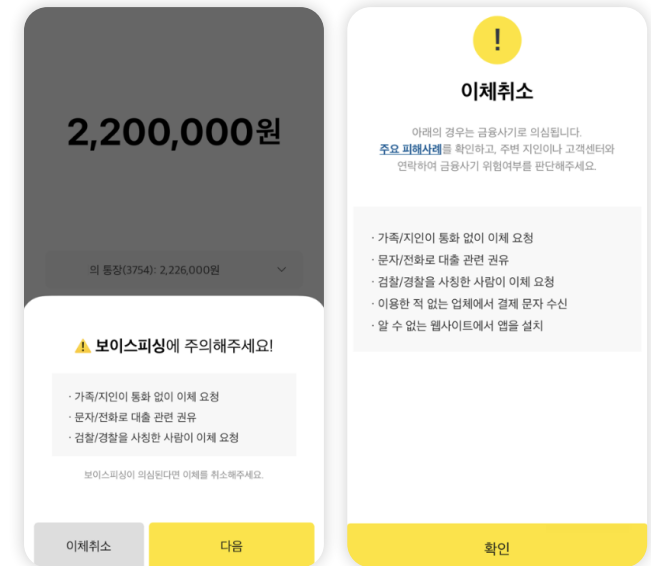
2,200,000원

의 통장(3754): 2,226,000원

⚠️ 보이스피싱에 주의해주세요!

· 가족/지인이 통화 없이 이체 요청
· 문자/전화로 대출 관련 권유
· 검찰/경찰을 사칭한 사람이 이체 요청

보이스피싱이 의심된다면 이체를 취소해주세요.

이체취소

다음

!

이체취소

아래의 경우는 금융사기로 의심됩니다. 주요 피해사례를 확인하고, 주변 지인이나 고객센터와 연락하여 금융사기 위험여부를 판단해주세요.

· 가족/지인이 통화 없이 이체 요청
· 문자/전화로 대출 관련 권유
· 검찰/경찰을 사칭한 사람이 이체 요청
· 이용한 적 없는 업체에서 결제 문자 수신
· 알 수 없는 웹사이트에서 앱을 설치

확인